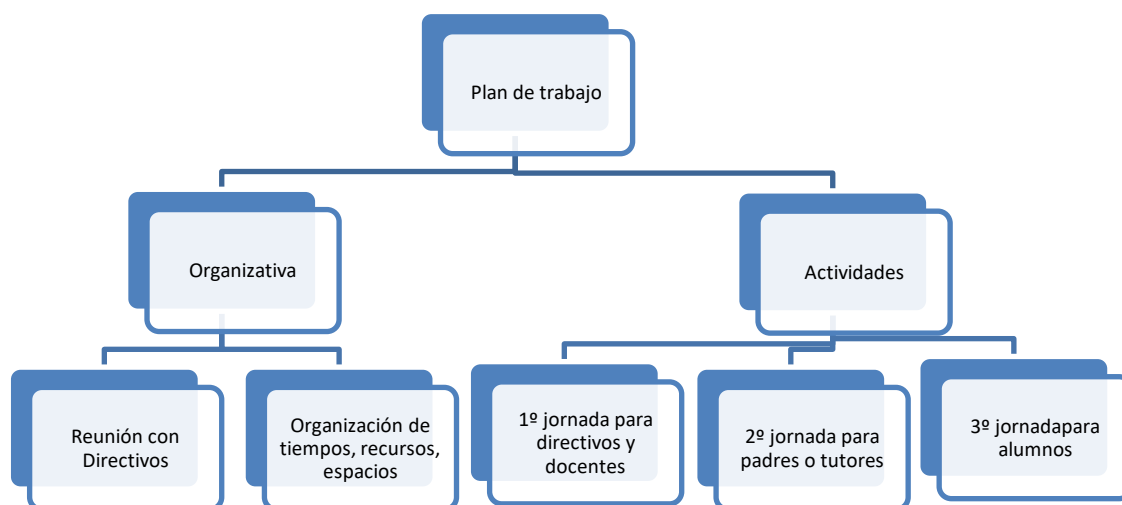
Plan de trabajo

Organizativa

Actividades

Reunión con Directivos

Organización de tiempos, recursos, espacios

1º jornada para directivos y docentes

2º jornada para padres o tutores

3º jornadapara alumnos